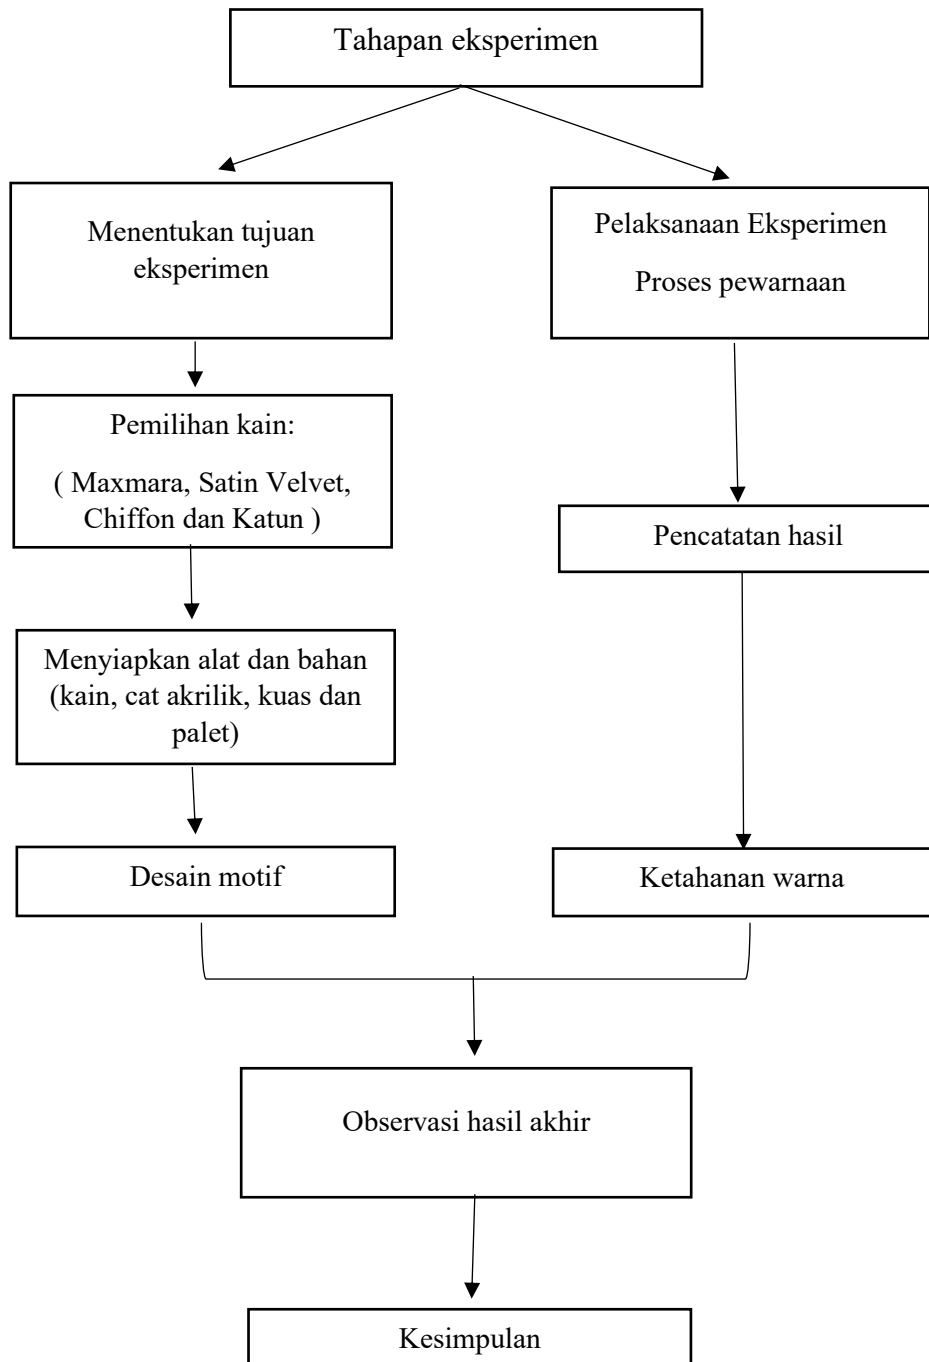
Tahapan eksperimen

Menentukan tujuan eksperimen

Pemilihan kain:

( Maxmara, Satin Velvet, Chiffon dan Katun )

Menyiapkan alat dan bahan (kain, cat akrilik, kuas dan palet)

Desain motif

Pelaksanaan Eksperimen

Proses pewarnaan

Pencatatan hasil

Ketahanan warna

Observasi hasil akhir

Kesimpulan